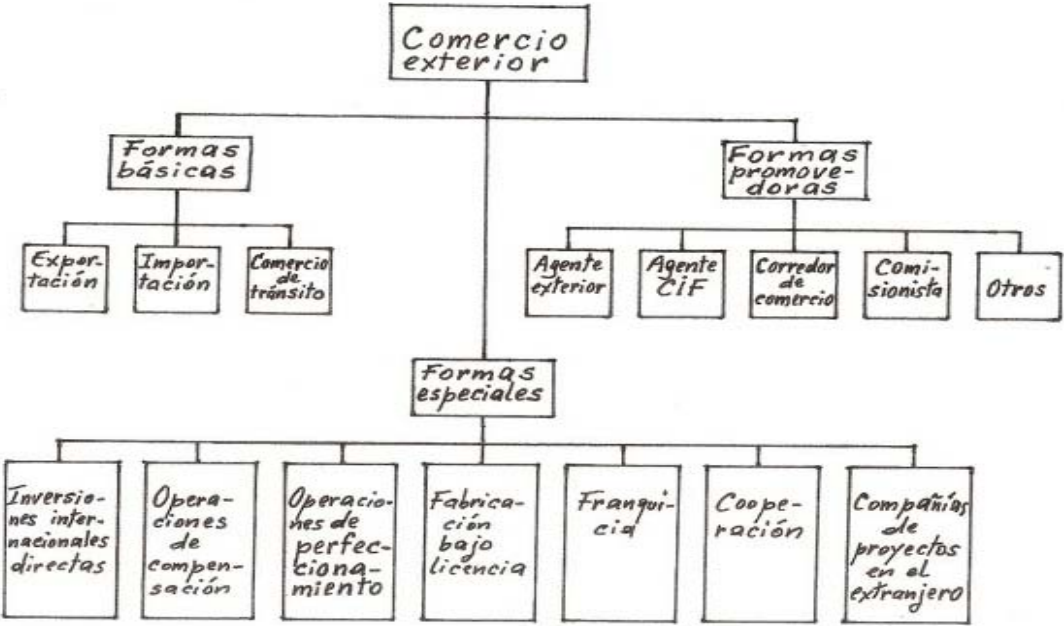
Comercio exterior

Formas básicas

Exportación

Importación

Comercio de tránsito

Formas promovedoras

Agente exterior

Agente CIF

Corredor de comercio

Comisionista

Otros

Formas especiales

Inversiones internacionales directas

Operaciones de compensación

Operaciones de perfeccionamiento

Fabricación bajo licencia

Franquicia

Cooperación

Compañías de proyectos en el extranjero